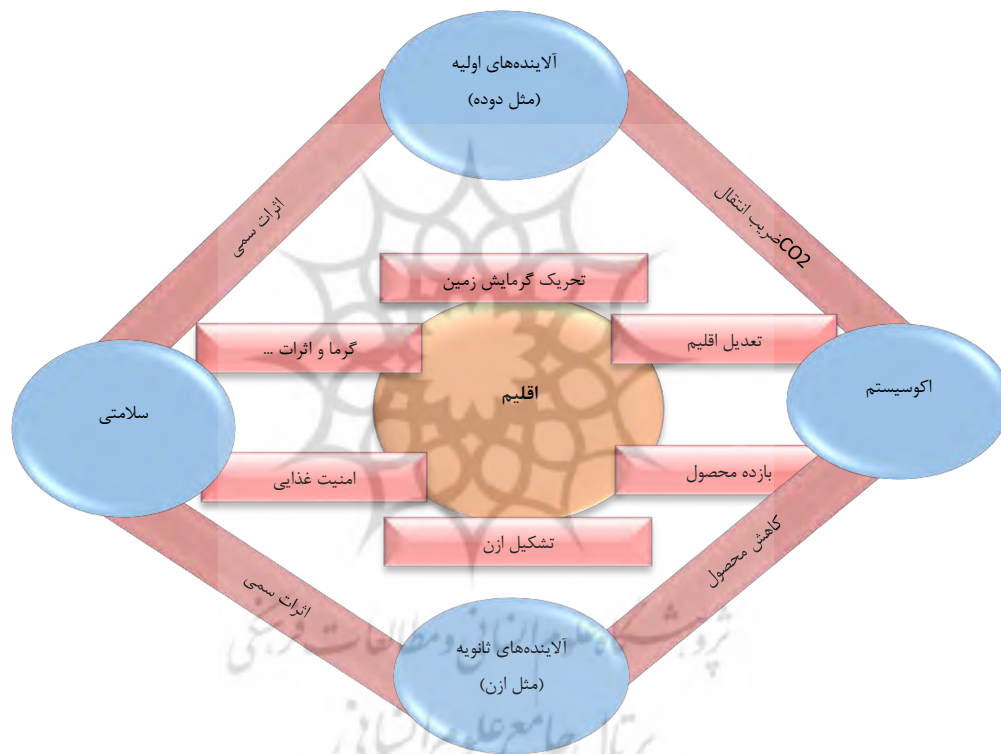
آلاینده‌های اولیه
(مثل دوده)

اثرات سمی

ضریب انتقال CO2

تحریک گرمایش زمین

گرما و اثرات ...

تعدیل اقلیم

سلامتی

اقلیم

اکوسیستم

امنیت غذایی

بازده محصول

تشکیل ازن

اثرات سمی

کاهش محصول

آلاینده‌های ثانویه
(مثل ازن)

پژوهشگاه علوم انسانی و مطالعات فرهنگی
پرتال جامع علوم انسانی